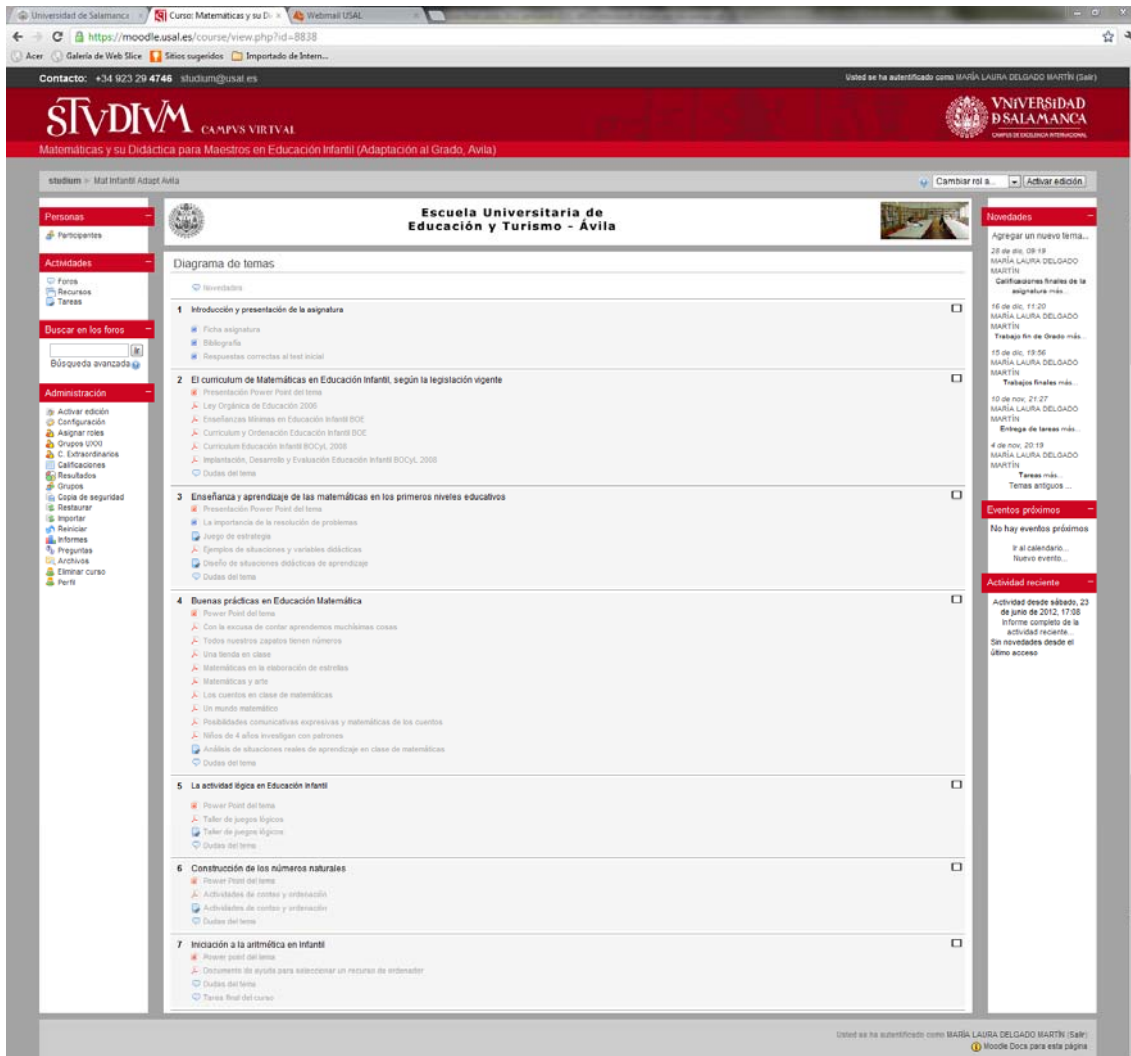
Universidad de Salamanca | Curso: Matemáticas y su Di | Webmail USAL

https://moodle.usal.es/course/view.php?id=8838

Acer | Galería de Web Slice | Sitios sugeridos | Importado de Intern...

Contacto: +34 923 29 4746 studium@usal.es

Usted se ha autentificado como MARÍA LAURA DELGADO MARTÍN (Salir)

STVDIVM CAMPVS VIRTVAL

VNIVERSIDAD DSALAMANCA CAMPUS DE EXCELENCIA INTERNACIONAL

Matemáticas y su Didáctica para Maestros en Educación Infantil (Adaptación al Grado, Avila)

studium ▸ Mat Infantil Adapt Avila

Cambiar rol a... | Activar edición

Personas
Participantes

Actividades
Foros
Recursos
Tareas

Buscar en los foros
Búsqueda avanzada

Administración
Activar edición
Configuración
Asignar roles
Grupos UXXI
C. Extraordinarios
Calificaciones
Resultados
Grupos
Copia de seguridad
Restaurar
Importar
Reiniciar
Informes
Preguntas
Archivos
Eliminar curso
Perfil

Escuela Universitaria de Educación y Turismo - Ávila

Diagrama de temas

Novedades

1 Introducción y presentación de la asignatura
Ficha asignatura
Bibliografía
Respuestas correctas al test inicial

2 El curriculum de Matemáticas en Educación Infantil, según la legislación vigente
Presentación Power Point del tema
Ley Orgánica de Educación 2006
Enseñanzas Mínimas en Educación Infantil BOE
Currículum y Ordenación Educación Infantil BOE
Curriculum Educación Infantil BOCyL 2008
Implantación, Desarrollo y Evaluación Educación Infantil BOCyL 2008
Dudas del tema

3 Enseñanza y aprendizaje de las matemáticas en los primeros niveles educativos
Presentación Power Point del tema
La importancia de la resolución de problemas
Juego de estrategia
Ejemplos de situaciones y variables didácticas
Diseño de situaciones didácticas de aprendizaje
Dudas del tema

4 Buenas prácticas en Educación Matemática
Power Point del tema
Con la excusa de contar aprendemos muchísimas cosas
Todos nuestros zapatos tienen números
Una tienda en clase
Matemáticas en la elaboración de estrellas
Matemáticas y arte
Los cuentos en clase de matemáticas
Un mundo matemático
Posibilidades comunicativas expresivas y matemáticas de los cuentos
Niños de 4 años investigan con patrones
Análisis de situaciones reales de aprendizaje en clase de matemáticas
Dudas del tema

5 La actividad lógica en Educación Infantil
Power Point del tema
Taller de juegos lógicos
Taller de juegos lógicos
Dudas del tema

6 Construcción de los números naturales
Power Point del tema
Actividades de conteo y ordenación
Actividades de conteo y ordenación
Dudas del tema

7 Iniciación a la aritmética en Infantil
Power point del tema
Documento de ayuda para seleccionar un recurso de ordenador
Dudas del tema
Tarea final del curso

Novedades
Agregar un nuevo tema...
28 de dic, 09:19
MARÍA LAURA DELGADO MARTÍN
Calificaciones finales de la asignatura más...
16 de dic, 11:20
MARÍA LAURA DELGADO MARTÍN
Trabajo fin de Grado más...
15 de dic, 19:56
MARÍA LAURA DELGADO MARTÍN
Trabajos finales más...
10 de nov, 21:27
MARÍA LAURA DELGADO MARTÍN
Entrega de tareas más...
4 de nov, 20:19
MARÍA LAURA DELGADO MARTÍN
Tareas más...
Temas antiguos ...

Eventos próximos
No hay eventos próximos
Ir al calendario...
Nuevo evento...

Actividad reciente
Actividad desde sábado, 23 de junio de 2012, 17:08
Informe completo de la actividad reciente...
Sin novedades desde el último acceso

Usted se ha autentificado como MARÍA LAURA DELGADO MARTÍN (Salir)
Moodle Docs para esta página